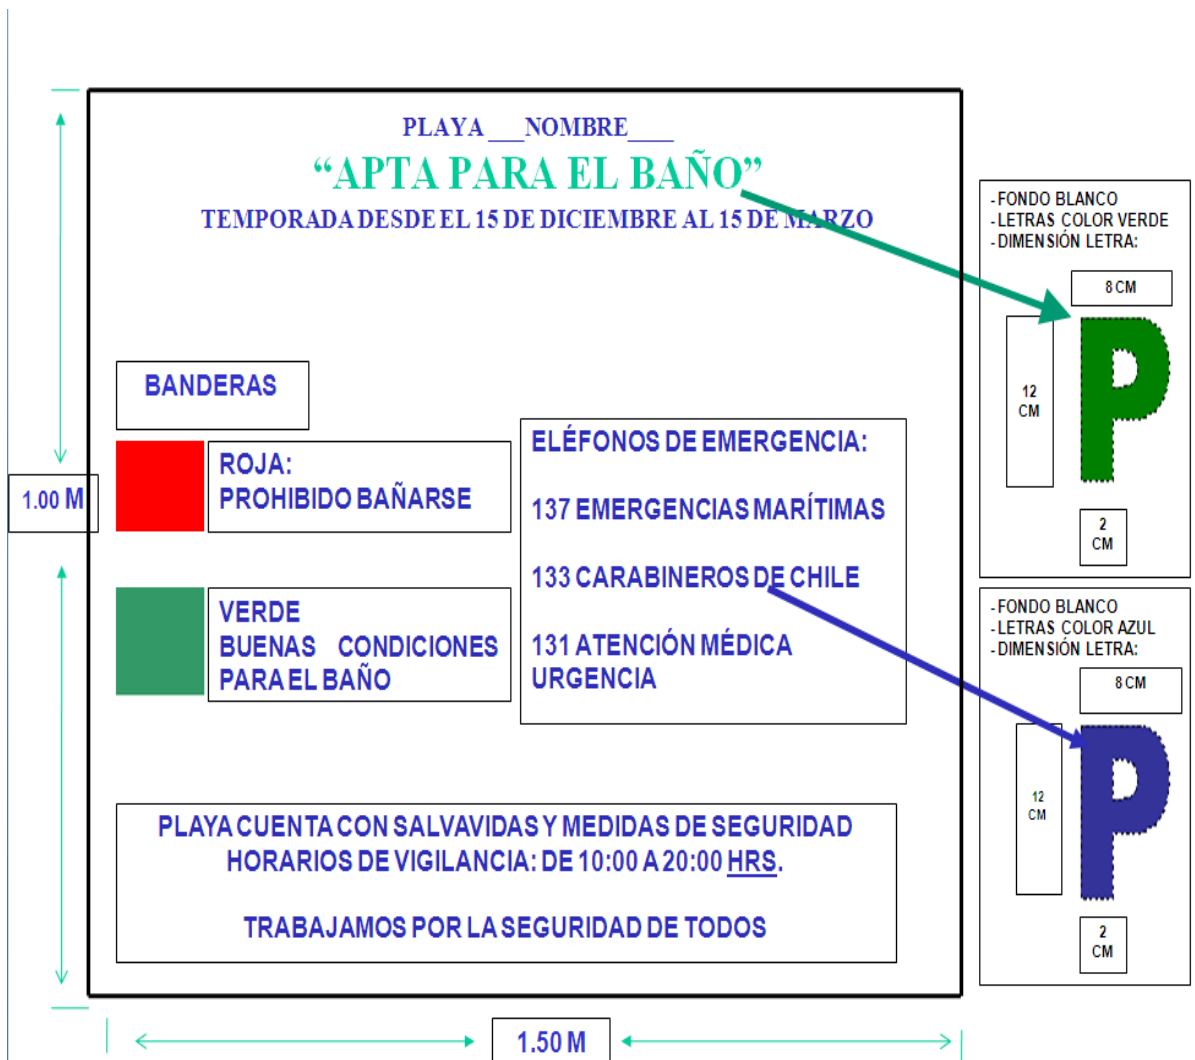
PLAYA ___NOMBRE___

“APTA PARA EL BAÑO”

TEMPORADA DESDE EL 15 DE DICIEMBRE AL 15 DE MARZO

BANDERAS

ROJA:
PROHIBIDO BAÑARSE

VERDE
BUENAS CONDICIONES PARA EL BAÑO

ELÉFONOS DE EMERGENCIA:

137 EMERGENCIAS MARÍTIMAS

133 CARABINEROS DE CHILE

131 ATENCIÓN MÉDICA URGENCIA

PLAYA CUENTA CON SALVAVIDAS Y MEDIDAS DE SEGURIDAD
HORARIOS DE VIGILANCIA: DE 10:00 A 20:00 HRS.

TRABAJAMOS POR LA SEGURIDAD DE TODOS

1.00 M

1.50 M

-FONDO BLANCO
-LETRAS COLOR VERDE
-DIMENSIÓN LETRA:

8 CM

12 CM

P

2 CM

-FONDO BLANCO
-LETRAS COLOR AZUL
-DIMENSIÓN LETRA:

8 CM

12 CM

P

2 CM